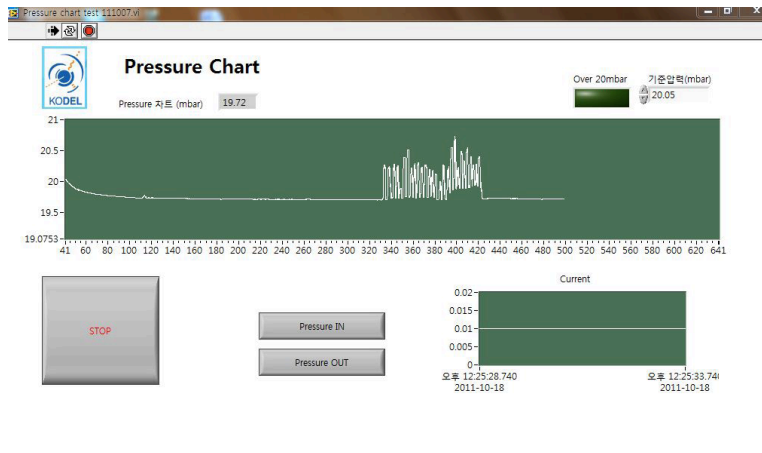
Pressure chart test 111007.vi

KODEL

Pressure Chart

Pressure 차트 (mbar) 19.72

Over 20mbar

기준압력(mbar)
20.05

21
20.5
20
19.5
19.0753

41 60 80 100 120 140 160 180 200 220 240 260 280 300 320 340 360 380 400 420 440 460 480 500 520 540 560 580 600 620 641

STOP

Pressure IN

Pressure OUT

Current

0.02
0.015
0.01
0.005
0

오후 12:25:28.740
2011-10-18

오후 12:25:33.74
2011-10-18